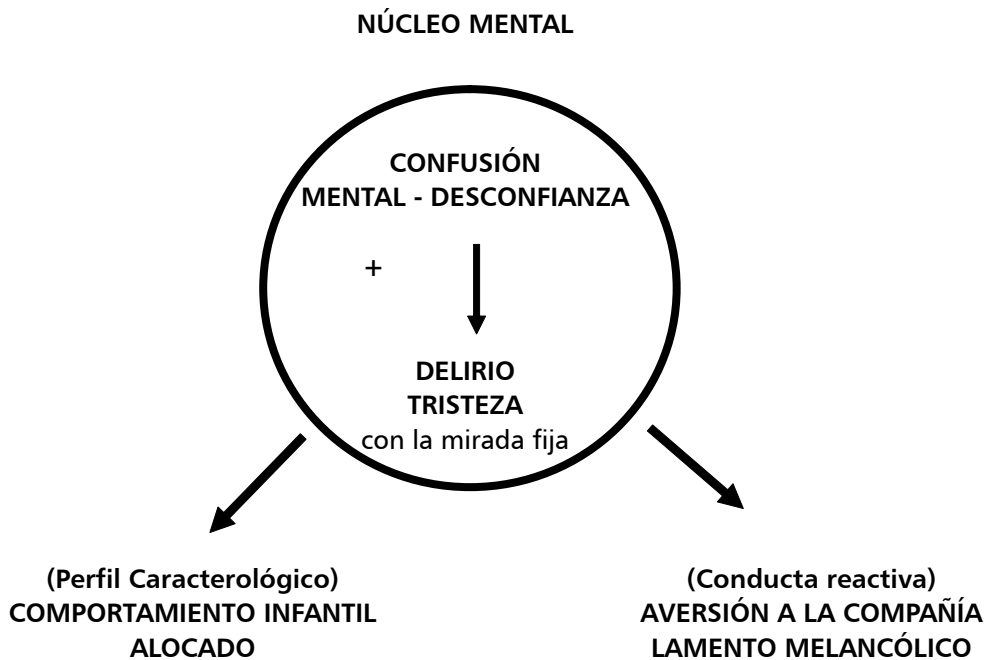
NÚCLEO MENTAL

CONFUSIÓN
MENTAL - DESCONFIANZA

+

DELIRIO
TRISTEZA
con la mirada fija

(Perfil Caracterológico)
COMPORTAMIENTO INFANTIL
ALOCADO

(Conducta reactiva)
AVERSIÓN A LA COMPAÑÍA
LAMENTO MELANCÓLICO